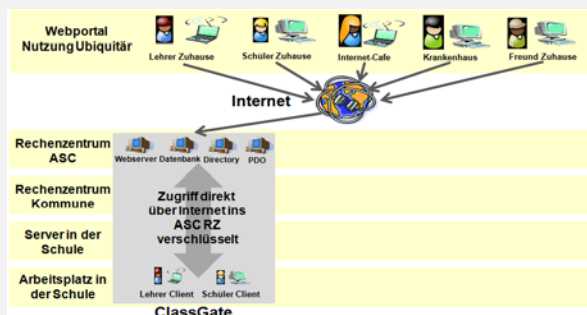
Webportal Nutzung Ubiquitär

Lehrer Zuhause
Schüler Zuhause
Internet-Cafe
Krankenhaus
Freund Zuhause

Internet

Rechenzentrum ASC

Webserver
Datenbank
Directory
PDO

Rechenzentrum Kommune

Server in der Schule

Arbeitsplatz in der Schule

Zugriff direkt über Internet ins ASC RZ verschlüsselt

Lehrer Client
Schüler Client

ClassGate